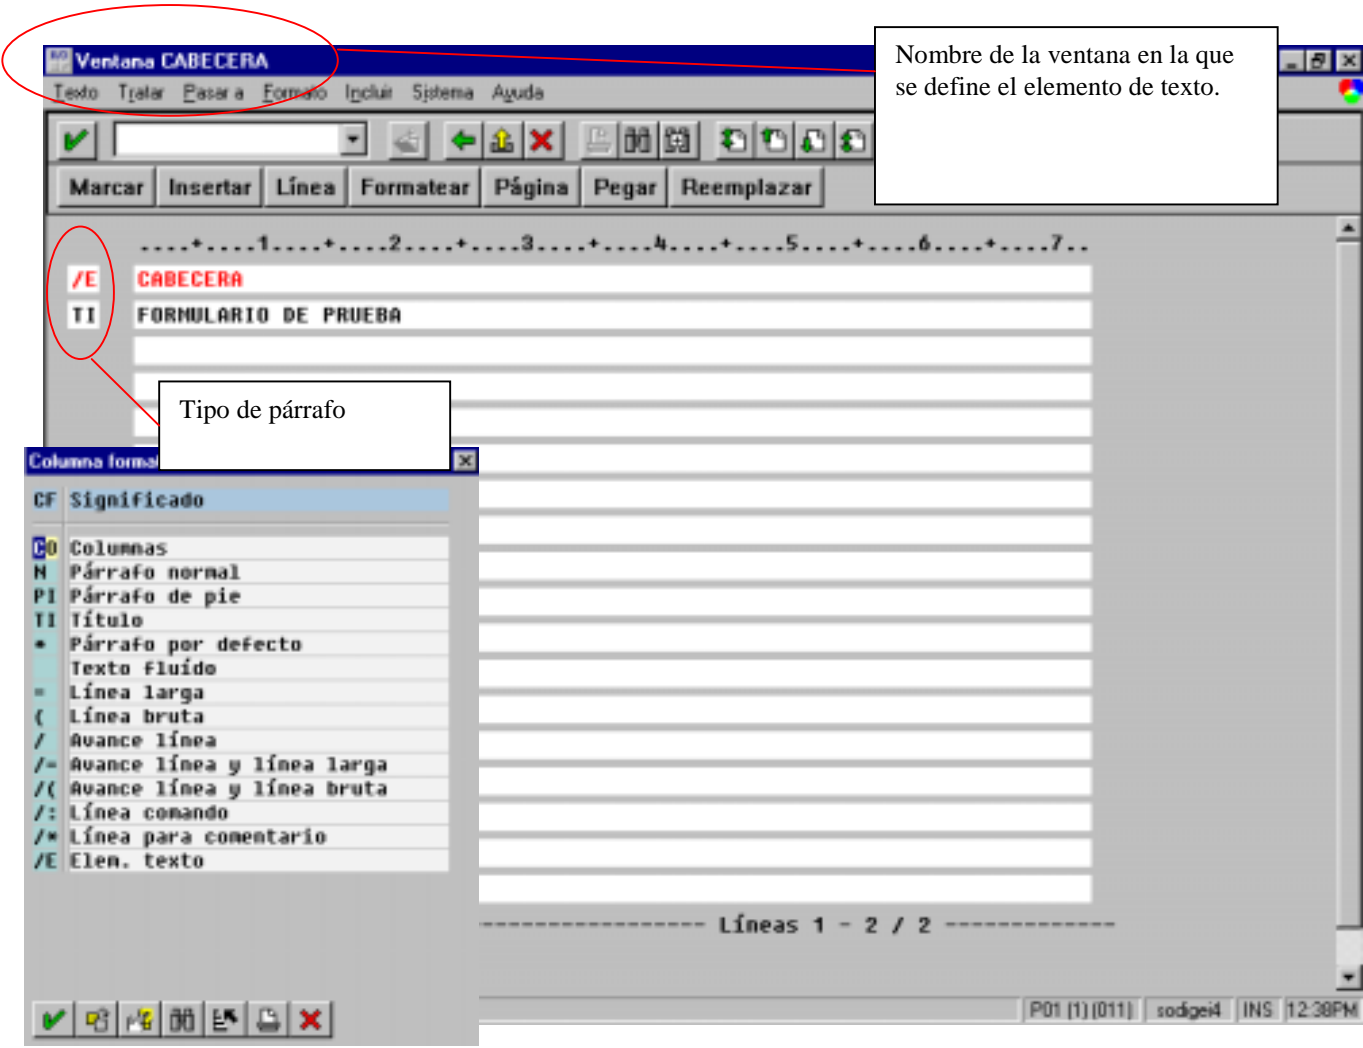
Ventana CABECERA

Texto Tratar Pasar a Formato Incluir Sistema Ayuda

Nombre de la ventana en la que se define el elemento de texto.

Marcar Insertar Línea Formatear Página Pegar Reemplazar

----+----1----+----2----+----3----+----4----+----5----+----6----+----7--

| | |
|---|---|
| /E | CABECERA |
| TI | FORMULARIO DE PRUEBA |

Tipo de párrafo

Columna format

| CF | Significado |
|---|---|
| CO | Columnas |
| N | Párrafo normal |
| P1 | Párrafo de pie |
| TI | Título |
| * | Párrafo por defecto |
| | Texto fluído |
| = | Línea larga |
| ( | Línea bruta |
| / | Avance línea |
| /= | Avance línea y línea larga |
| /( | Avance línea y línea bruta |
| /: | Línea comando |
| /* | Línea para comentario |
| /E | Elem. texto |

----------------- Líneas 1 - 2 / 2 -------------

P01 (1) (011) sodigei4 INS 12:38PM